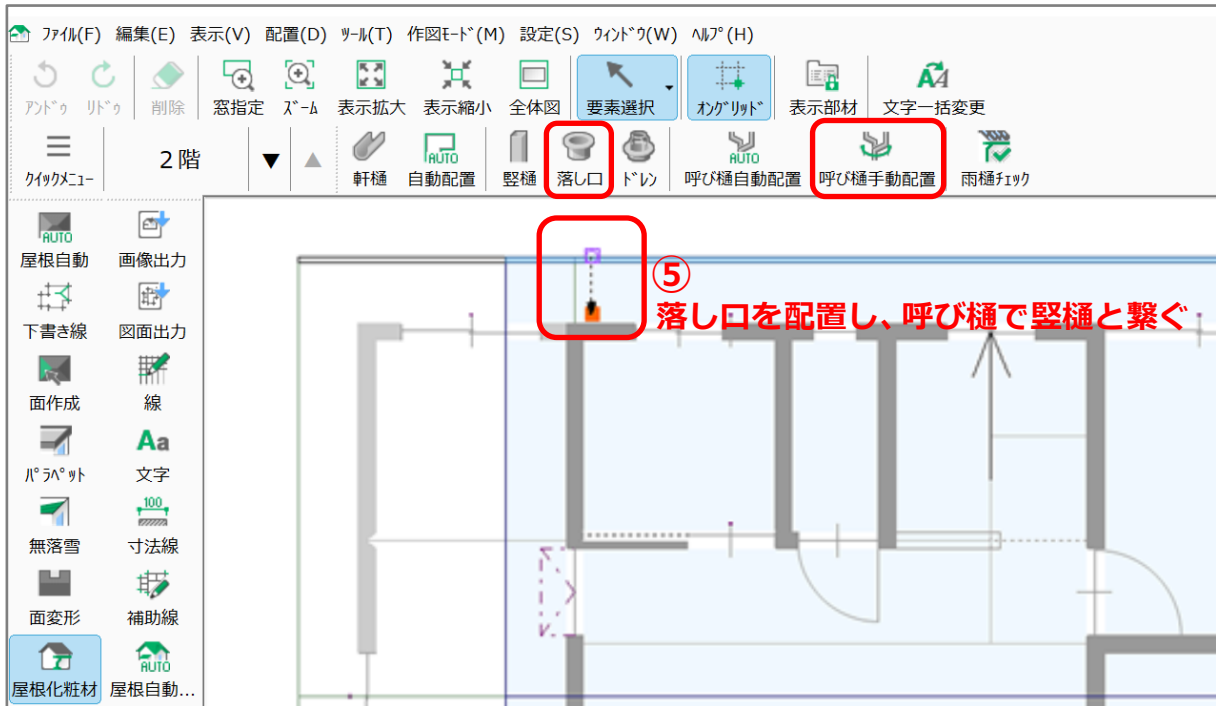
ﾌｧｲﾙ(F) 編集(E) 表示(V) 配置(D) ﾂｰﾙ(T) 作図ﾓｰﾄﾞ(M) 設定(S) ｳｨﾝﾄﾞｳ(W) ﾍﾙﾌﾟ(H)

ｱﾝﾄﾞｩ ﾘﾄﾞｩ 削除 窓指定 ｽﾞｰﾑ 表示拡大 表示縮小 全体図 要素選択 ｵﾝｸﾞﾘｯﾄﾞ 表示部材 文字一括変更

ｸｲｯｸﾒﾆｭｰ 2階 軒樋 AUTO 自動配置 竪樋 落し口 ﾄﾞﾚﾝ AUTO 呼び樋自動配置 呼び樋手動配置 雨樋ﾁｪｯｸ

AUTO 屋根自動 画像出力 下書き線 図面出力 面作成 線 ﾊﾟﾗﾍﾟｯﾄ Aa 文字 無落雪 100 寸法線 面変形 補助線 屋根化粧材 AUTO 屋根自動...

⑤
落し口を配置し、呼び樋で竪樋と繋ぐ